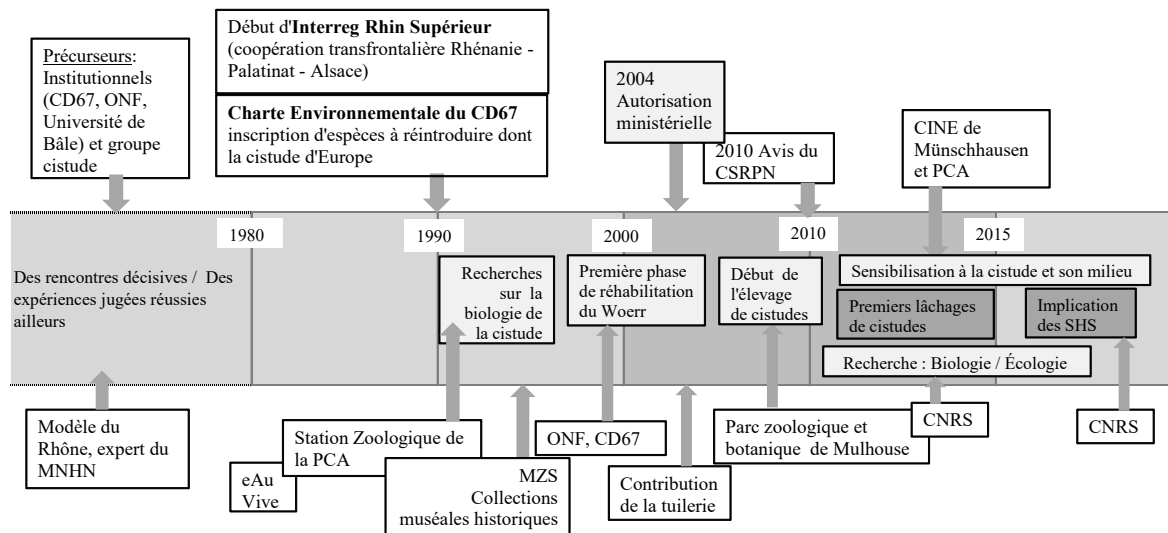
Précurseurs: Institutionnels (CD67, ONF, Université de Bâle) et groupe cistude

Début d'**Interreg Rhin Supérieur** (coopération transfrontalière Rhénanie - Palatinat - Alsace)

**Charte Environnementale du CD67** inscription d'espèces à réintroduire dont la cistude d'Europe

2004 Autorisation ministérielle

2010 Avis du CSRPN

CINE de Münschhausen et PCA

1980

1990

2000

2010

2015

Des rencontres décisives / Des expériences jugées réussies ailleurs

Recherches sur la biologie de la cistude

Première phase de réhabilitation du Woerr

Début de l'élevage de cistudes

Sensibilisation à la cistude et son milieu

Premiers lâchages de cistudes

Implication des SHS

Recherche : Biologie / Écologie

Modèle du Rhône, expert du MNHN

Station Zoologique de la PCA

eAu Vive

MZS Collections muséales historiques

ONF, CD67

Contribution de la tuilerie

Parc zoologique et botanique de Mulhouse

CNRS

CNRS